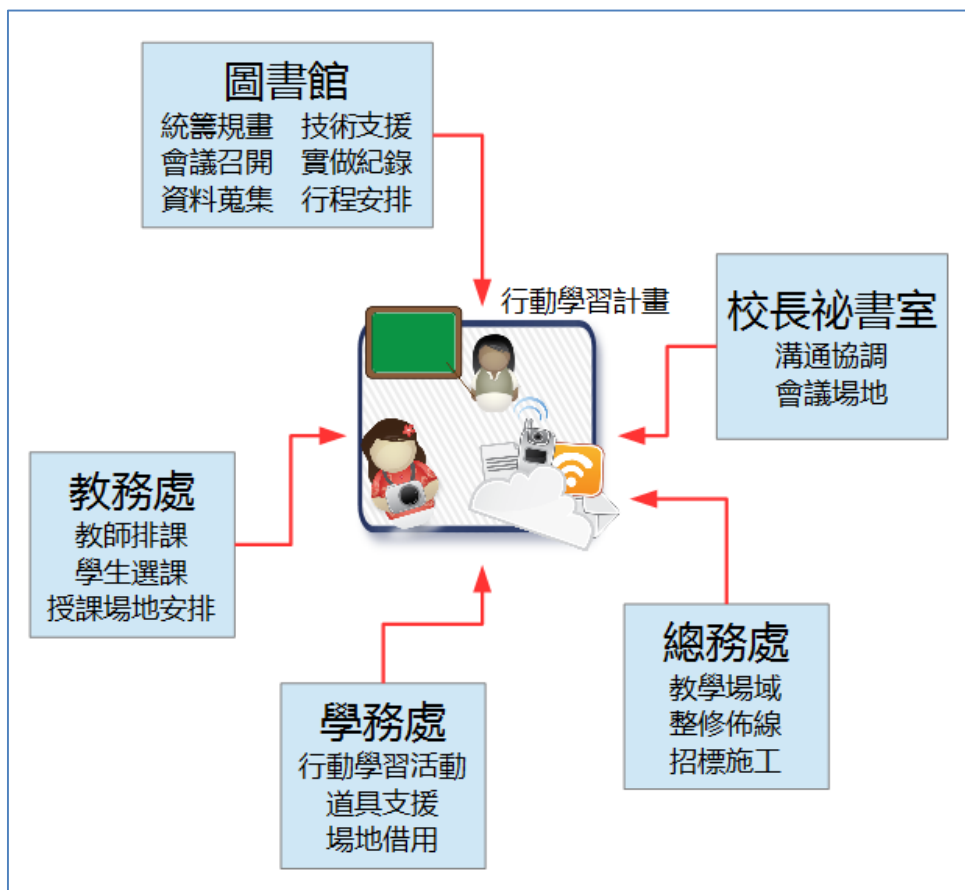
圖書館
統籌規畫　技術支援
會議召開　實做紀錄
資料蒐集　行程安排

行動學習計畫

校長祕書室
溝通協調
會議場地

教務處
教師排課
學生選課
授課場地安排

總務處
教學場域
整修佈線
招標施工

學務處
行動學習活動
道具支援
場地借用